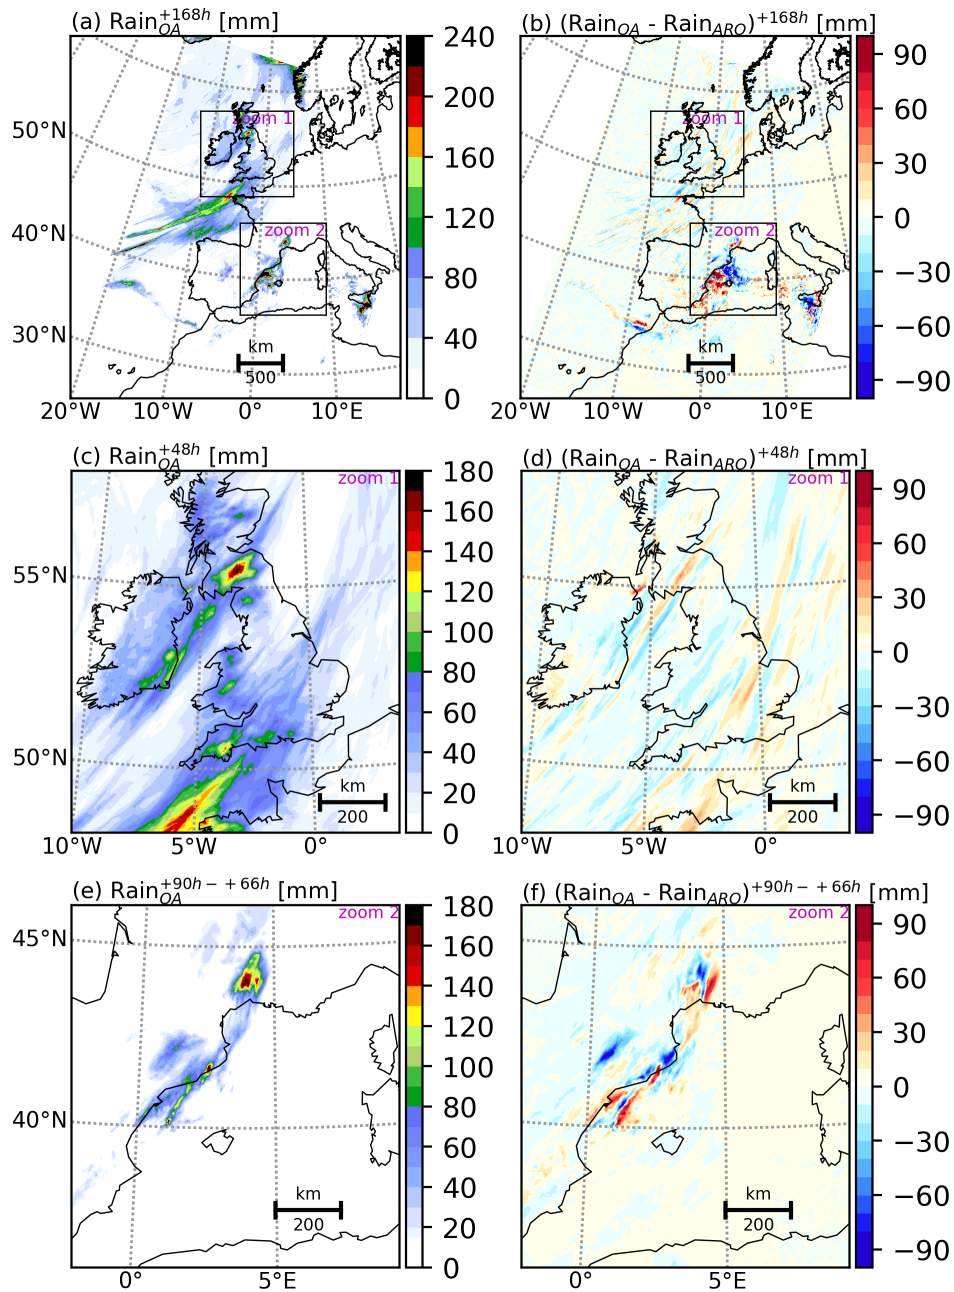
(a) $\text{Rain}_{OA}^{+168h}$ [mm]

zoom 1

zoom 2

km
500

50°N
40°N
30°N

20°W 10°W 0° 10°E

240
200
160
120
80
40
0

(b) $(\text{Rain}_{OA} - \text{Rain}_{ARO})^{+168h}$ [mm]

zoom 1

zoom 2

km
500

20°W 10°W 0° 10°E

90
60
30
0
−30
−60
−90

(c) $\text{Rain}_{OA}^{+48h}$ [mm]

zoom 1

km
200

55°N
50°N

10°W 5°W 0°

180
160
140
120
100
80
60
40
20
0

(d) $(\text{Rain}_{OA} - \text{Rain}_{ARO})^{+48h}$ [mm]

zoom 1

km
200

10°W 5°W 0°

90
60
30
0
−30
−60
−90

(e) $\text{Rain}_{OA}^{+90h-+66h}$ [mm]

zoom 2

45°N
40°N

km
200

0° 5°E

180
160
140
120
100
80
60
40
20
0

(f) $(\text{Rain}_{OA} - \text{Rain}_{ARO})^{+90h-+66h}$ [mm]

zoom 2

km
200

0° 5°E

90
60
30
0
−30
−60
−90